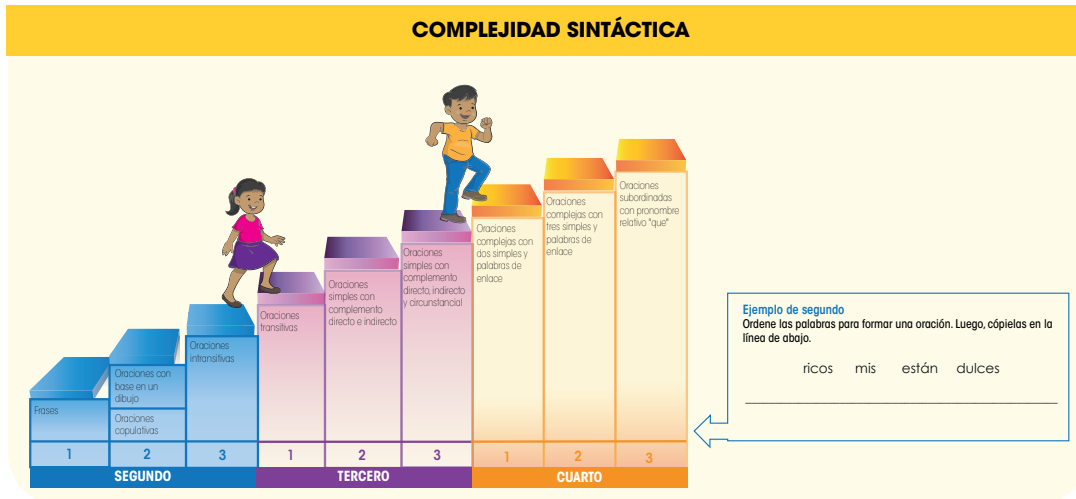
COMPLEJIDAD SINTÁCTICA

Frases

Oraciones con base en un dibujo

Oraciones copulativas

Oraciones intransitivas

Oraciones transitivas

Oraciones simples con complemento directo e indirecto

Oraciones simples con complemento directo, indirecto y circunstancial

Oraciones complejas con dos simples y palabras de enlace

Oraciones complejas con tres simples y palabras de enlace

Oraciones subordinadas con pronombre relativo "que"

1 2 3 1 2 3 1 2 3

SEGUNDO TERCERO CUARTO

Ejemplo de segundo
Ordene las palabras para formar una oración. Luego, cópielas en la línea de abajo.

ricos mis están dulces

___________________________________